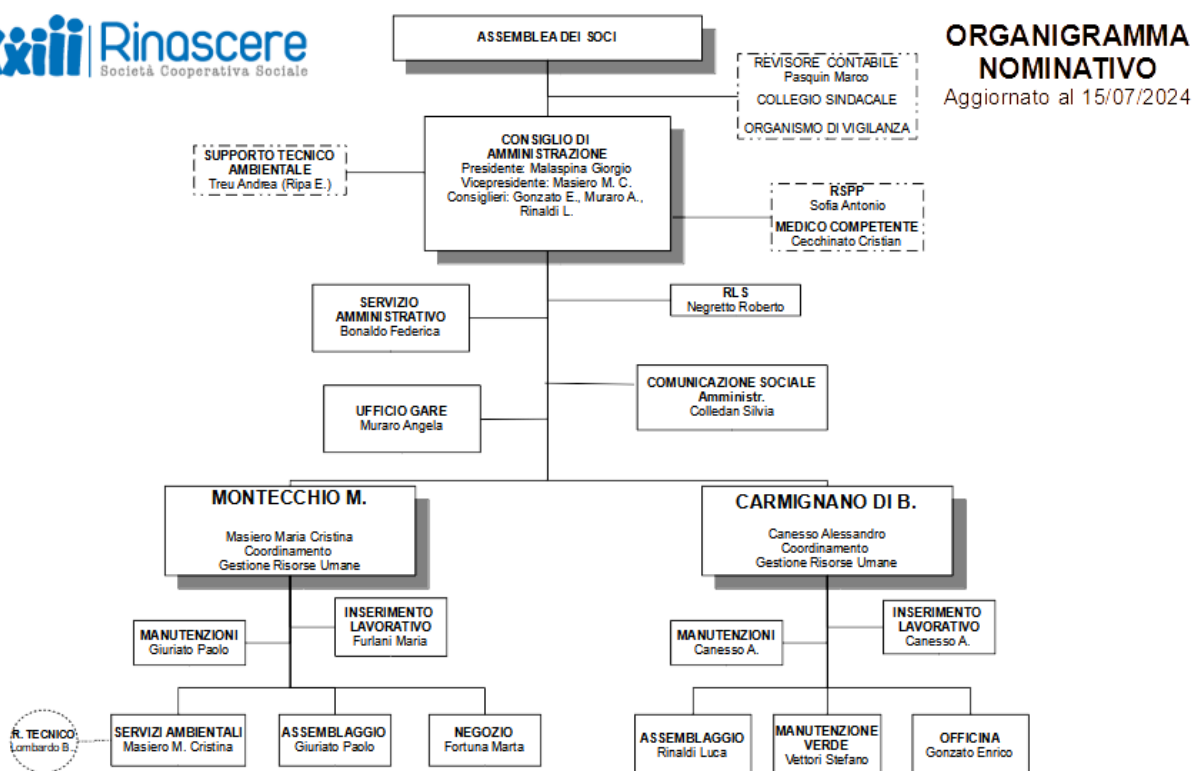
xiii Rinascere
Società Cooperativa Sociale

ORGANIGRAMMA NOMINATIVO
Aggiornato al 15/07/2024

ASSEMBLEA DEI SOCI

REVISORE CONTABILE
Pasquin Marco
COLLEGIO SINDACALE
ORGANISMO DI VIGILANZA

SUPPORTO TECNICO AMBIENTALE
Treu Andrea (Ripa E.)

CONSIGLIO DI AMMINISTRAZIONE
Presidente: Malaspina Giorgio
Vicepresidente: Masiero M. C.
Consiglieri: Gonzato E., Muraro A., Rinaldi L.

RSPP
Sofia Antonio
MEDICO COMPETENTE
Cecchinato Cristian

SERVIZIO AMMINISTRATIVO
Bonaldo Federica

RLS
Negretto Roberto

UFFICIO GARE
Muraro Angela

COMUNICAZIONE SOCIALE
Amministr.
Colledan Silvia

MONTECCHIO M.
Masiero Maria Cristina
Coordinamento
Gestione Risorse Umane

CARMIGNANO DI B.
Canesso Alessandro
Coordinamento
Gestione Risorse Umane

MANUTENZIONI
Giuriato Paolo

INSERIMENTO LAVORATIVO
Furlani Maria

MANUTENZIONI
Canesso A.

INSERIMENTO LAVORATIVO
Canesso A.

R. TECNICO
Lombardo B.

SERVIZI AMBIENTALI
Masiero M. Cristina

ASSEMBLAGGIO
Giuriato Paolo

NEGOZIO
Fortuna Marta

ASSEMBLAGGIO
Rinaldi Luca

MANUTENZIONE VERDE
Vettori Stefano

OFFICINA
Gonzato Enrico